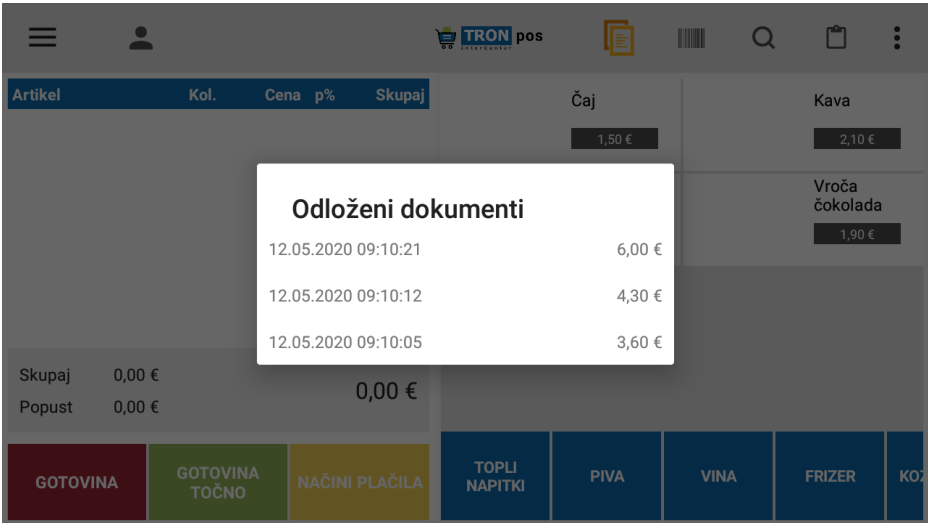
TRON Interkoner pos

| Artikel | Kol. | Cena | p% | Skupaj |
|---|---|---|---|---|

Čaj
1,50 €

Kava
2,10 €

Vroča čokolada
1,90 €

Odloženi dokumenti

12.05.2020 09:10:21 6,00 €

12.05.2020 09:10:12 4,30 €

12.05.2020 09:10:05 3,60 €

Skupaj 0,00 €
Popust 0,00 €
0,00 €

GOTOVINA
GOTOVINA TOČNO
NAČINI PLAČILA

TOPLI NAPITKI
PIVA
VINA
FRIZER
KO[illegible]